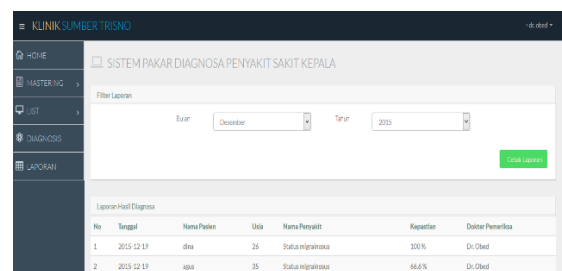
≡ KLINIK SUMBER TRISNO

- dr. obed -

HOME

MASTER NG

LIST

DIAGNOSIS

LAPORAN

SISTEM PAKAR DIAGNOSA PENYAKIT SAKIT KEPALA

Filter Laporan

Bulan Desember

Tahun 2015

Cetak Laporan

Laporan Hasil Diagnosa

| No | Tanggal | Nama Pasien | Usia | Nama Penyakit | Kepastian | Dokter Pemeriksa |
|---|---|---|---|---|---|---|
| 1 | 2015-12-19 | dina | 26 | Status migrainosus | 100% | Dr. Obed |
| 2 | 2015-12-19 | agus | 35 | Status migrainosus | 66.6% | Dr. Obed |